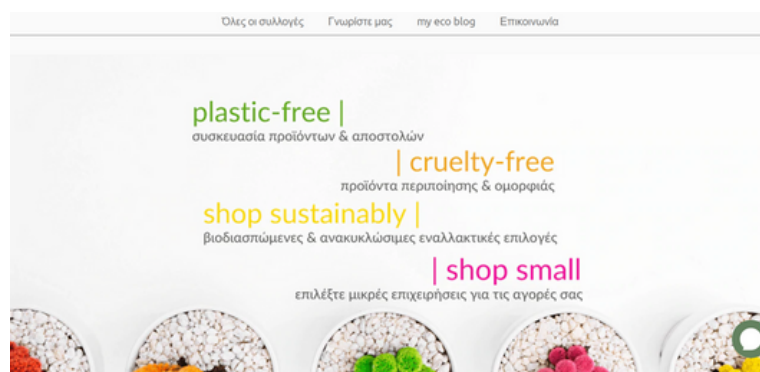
Όλες οι συλλογές Γνωρίστε μας my eco blog Επικοινωνία

plastic-free |
συσκευασία προϊόντων & αποστολών

| cruelty-free
προϊόντα περιποίησης & ομορφιάς

shop sustainably |
βιοδιασπώμενες & ανακυκλώσιμες εναλλακτικές επιλογές

| shop small
επιλέξτε μικρές επιχειρήσεις για τις αγορές σας